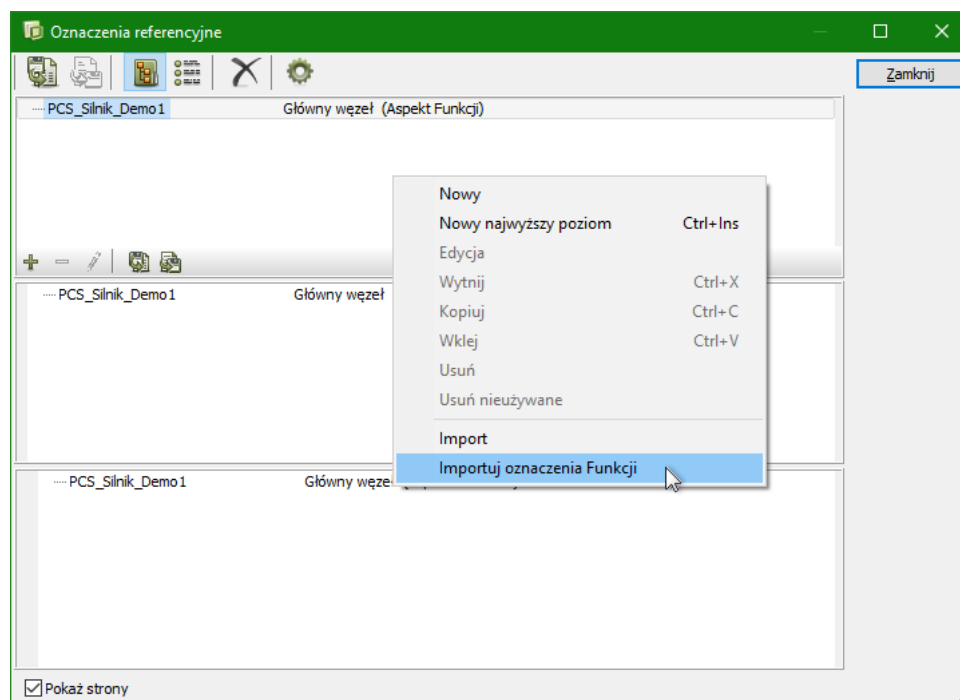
Oznaczenia referencyjne

Zamknij

PCS_Silnik_Demo1 Główny węzeł (Aspekt Funkcji)

PCS_Silnik_Demo1 Główny węzeł

PCS_Silnik_Demo1 Główny węzeł

Nowy
Nowy najwyższy poziom Ctrl+Ins
Edycja
Wytnij Ctrl+X
Kopiuj Ctrl+C
Wklej Ctrl+V
Usuń
Usuń nieużywane
Import
Importuj oznaczenia Funkcji

Pokaż strony